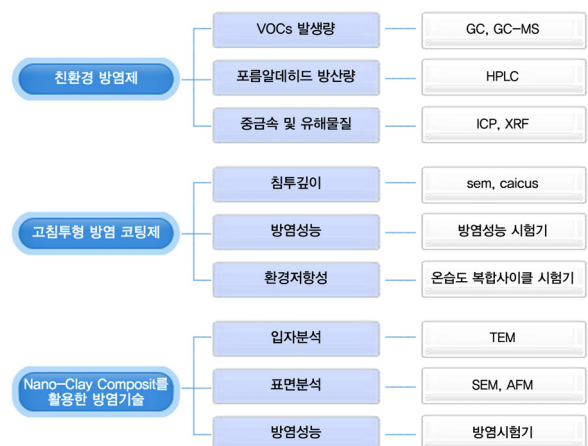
친환경 방염제

VOCs 발생량

GC, GC-MS

포름알데히드 방산량

HPLC

중금속 및 유해물질

ICP, XRF

고침투형 방염 코팅제

침투깊이

sem, caicus

방염성능

방염성능 시험기

환경저항성

온습도 복합사이클 시험기

Nano-Clay Composit를 활용한 방염기술

입자분석

TEM

표면분석

SEM, AFM

방염성능

방염시험기